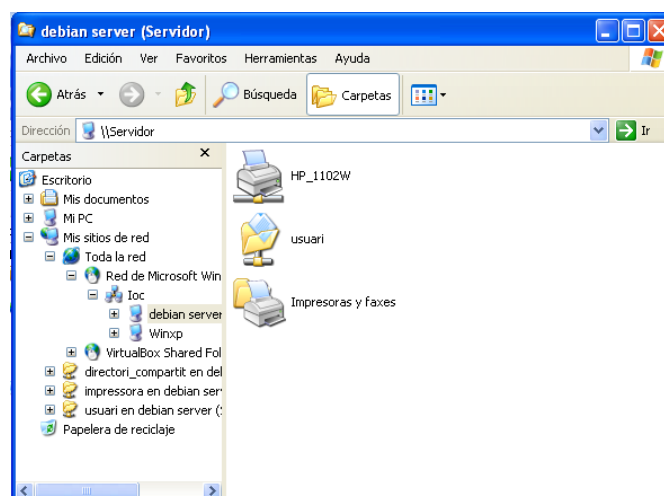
debian server (Servidor)

Archivo Edición Ver Favoritos Herramientas Ayuda

Atrás Búsqueda Carpetas

Dirección \\Servidor Ir

Carpetas ×

Escritorio
Mis documentos
Mi PC
Mis sitios de red
Toda la red
Red de Microsoft Win
Ioc
debian server
Winxp
VirtualBox Shared Fol
directori_compartit en del
impressora en debian ser
usuari en debian server (
Papelera de reciclaje

HP_1102W

usuari

Impresoras y faxes